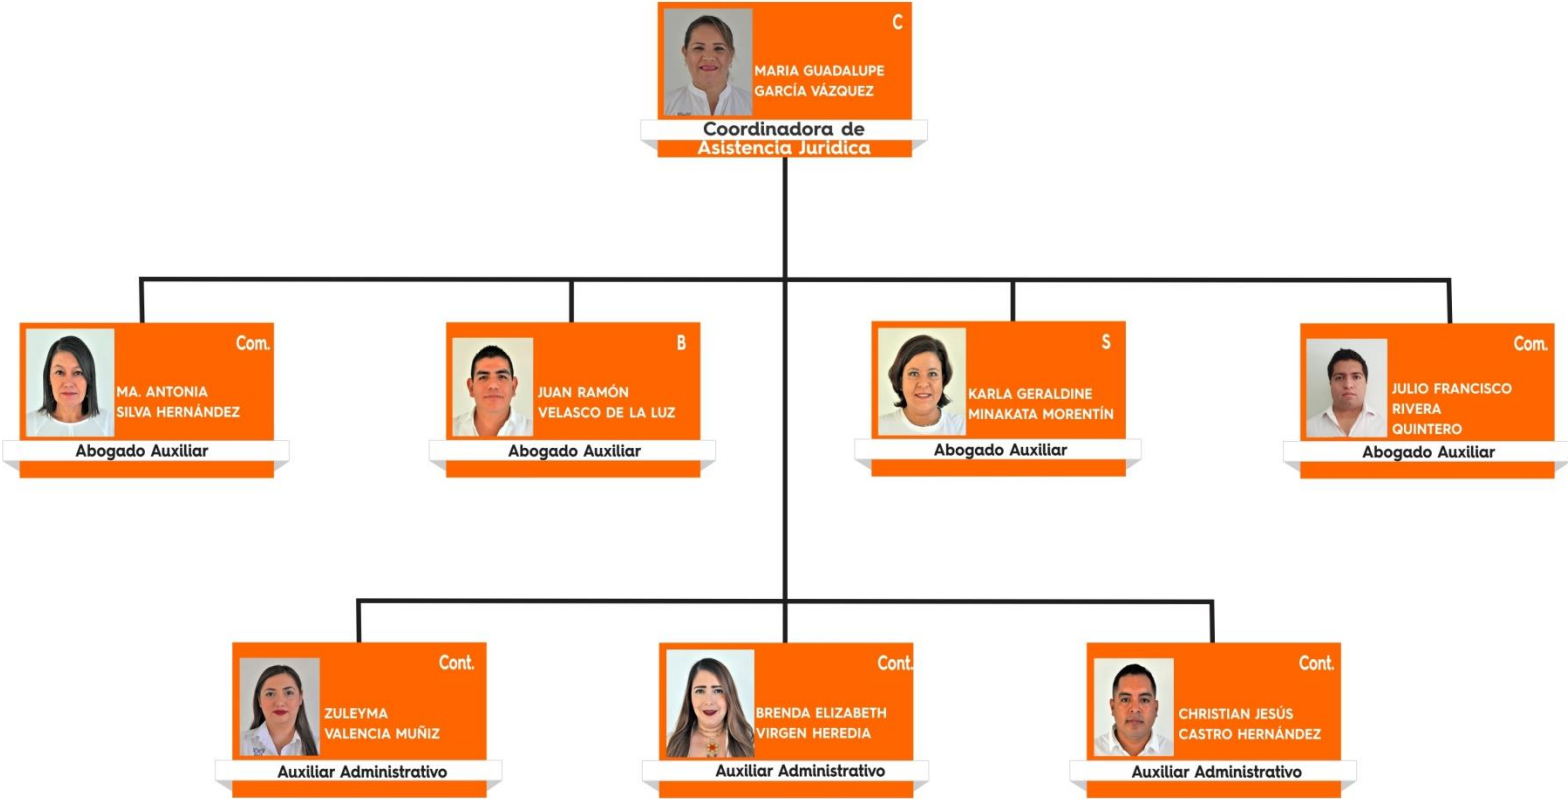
C
MARIA GUADALUPE GARCÍA VÁZQUEZ
Coordinadora de Asistencia Juridica

Com.
MA. ANTONIA SILVA HERNÁNDEZ
Abogado Auxiliar

B
JUAN RAMÓN VELASCO DE LA LUZ
Abogado Auxiliar

S
KARLA GERALDINE MINAKATA MORENTÍN
Abogado Auxiliar

Com.
JULIO FRANCISCO RIVERA QUINTERO
Abogado Auxiliar

Cont.
ZULEYMA VALENCIA MUÑIZ
Auxiliar Administrativo

Cont.
BRENDA ELIZABETH VIRGEN HEREDIA
Auxiliar Administrativo

Cont.
CHRISTIAN JESÚS CASTRO HERNÁNDEZ
Auxiliar Administrativo